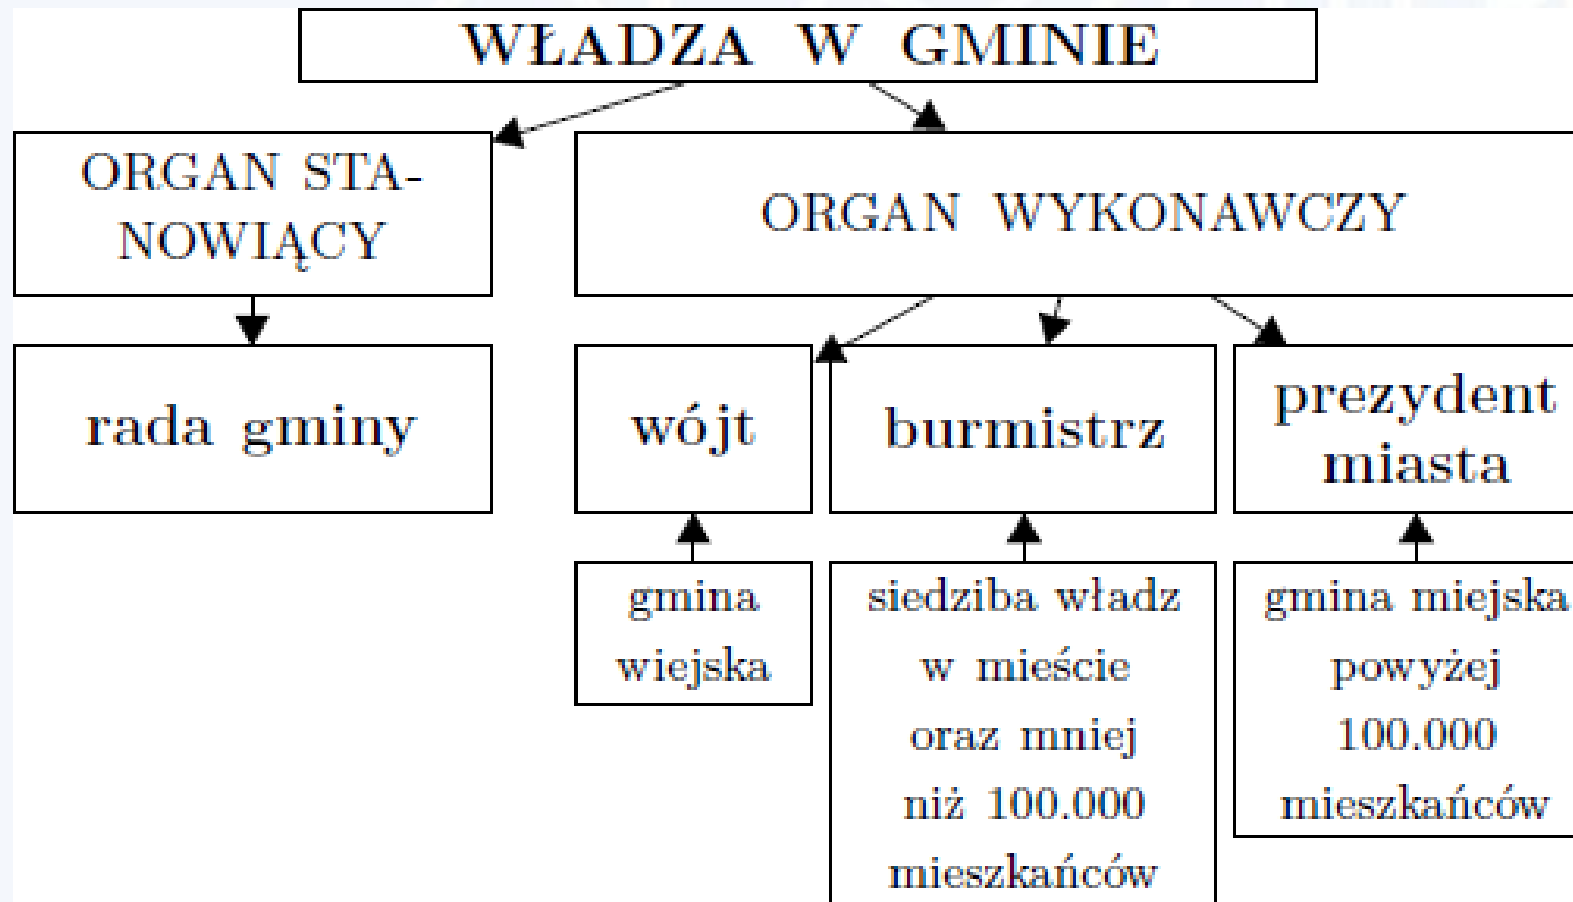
WŁADZA W GMINIE

ORGAN STANOWIĄCY

ORGAN WYKONAWCZY

rada gminy

wójt

burmistrz

prezydent miasta

gmina wiejska

siedziba władz w mieście oraz mniej niż 100.000 mieszkańców

gmina miejska powyżej 100.000 mieszkańców